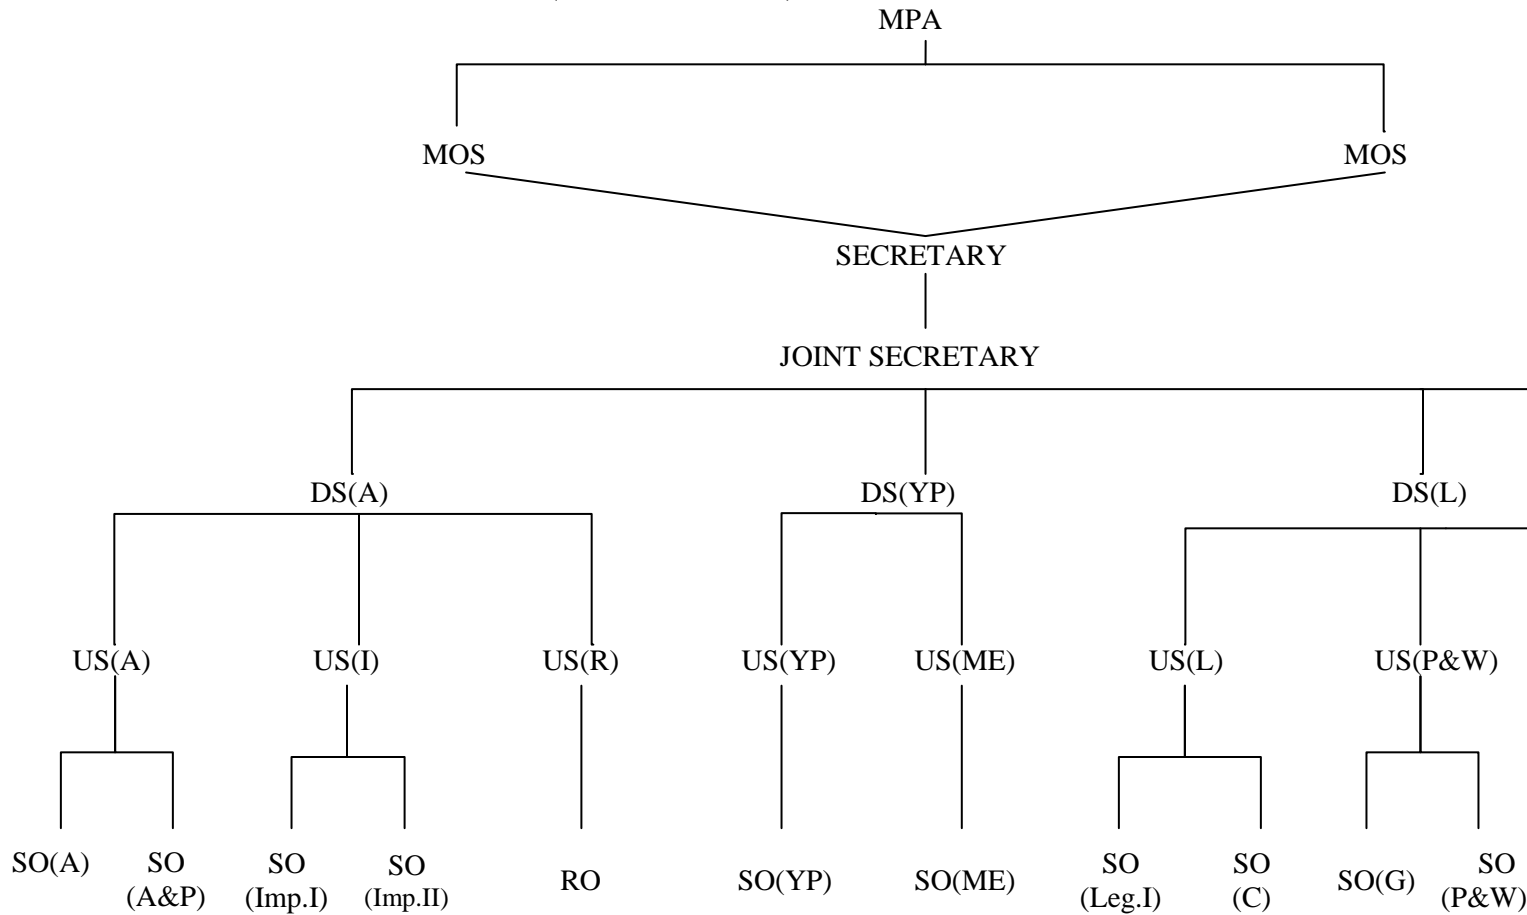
MPA

MOS

MOS

SECRETARY

JOINT SECRETARY

DS(A)

DS(YP)

DS(L)

US(A)

US(I)

US(R)

US(YP)

US(ME)

US(L)

US(P&W)

SO(A)

SO (A&P)

SO (Imp.I)

SO (Imp.II)

RO

SO(YP)

SO(ME)

SO (Leg.I)

SO (C)

SO(G)

SO (P&W)